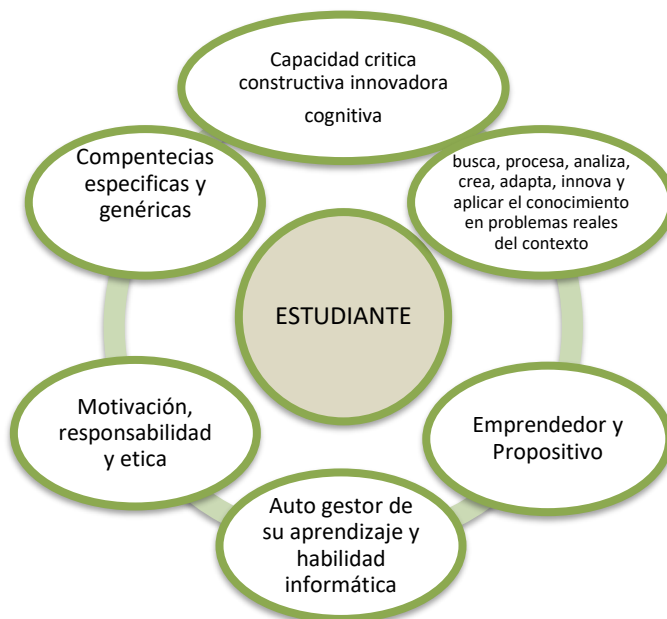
Capacidad critica constructiva innovadora

cognitiva

Compentecias especificas y genéricas

busca, procesa, analiza, crea, adapta, innova y aplicar el conocimiento en problemas reales del contexto

ESTUDIANTE

Motivación, responsabilidad y etica

Emprendedor y Propositivo

Auto gestor de su aprendizaje y habilidad informática